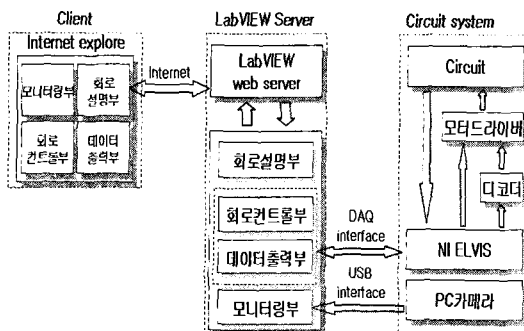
Client
Internet explore
모니터링부
회로 설명부
회로 컨트롤부
데이터 출력부
Internet
LabVIEW Server
LabVIEW web server
회로설명부
회로컨트롤부
데이터출력부
모니터링부
DAQ interface
USB interface
Circuit system
Circuit
모터드라이버
디코더
NI ELVIS
PC카메라